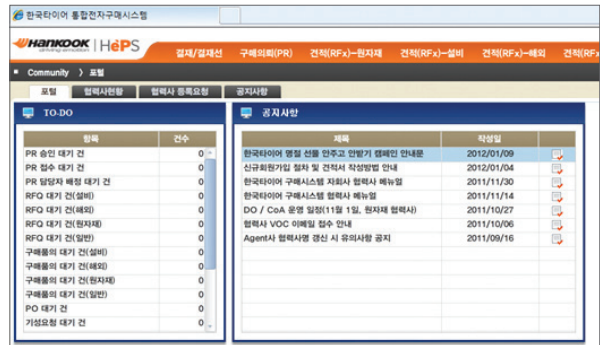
한국타이어 통합전자구매시스템

HANKOOK driving emotion | HePS

결재/결재선 구매의뢰(PR) 견적(RFx)-원자재 견적(RFx)-설비 견적(RFx)-해외 견적(RFx

Community 〉 포털

포털 협력사현황 협력사 등록요청 공지사항

TO-DO

| 항목 | 건수 |
|---|---|
| PR 승인 대기 건 | 0 |
| PR 접수 대기 건 | 0 |
| PR 담당자 배정 대기 건 | 0 |
| RFQ 대기 건(설비) | 0 |
| RFQ 대기 건(해외) | 0 |
| RFQ 대기 건(원자재) | 0 |
| RFQ 대기 건(일반) | 0 |
| 구매품의 대기 건(설비) | 0 |
| 구매품의 대기 건(해외) | 0 |
| 구매품의 대기 건(원자재) | 0 |
| 구매품의 대기 건(일반) | 0 |
| PO 대기 건 | 0 |
| 가성요청 대기 건 | 0 |

공지사항

| 제목 | 작성일 |
|---|---|
| 한국타이어 명절 선물 안주고 안받기 캠페인 안내문 | 2012/01/09 |
| 신규회원가입 절차 및 견적서 작성방법 안내 | 2012/01/04 |
| 한국타이어 구매시스템 자회사 협력사 메뉴얼 | 2011/11/30 |
| 한국타이어 구매시스템 협력사 메뉴얼 | 2011/11/14 |
| DO / CoA 운영 일정(11월 1일, 원자재 협력사) | 2011/10/27 |
| 협력사 VOC 이메일 접수 안내 | 2011/10/06 |
| Agent사 협력사명 갱신 시 유의사항 공지 | 2011/09/16 |